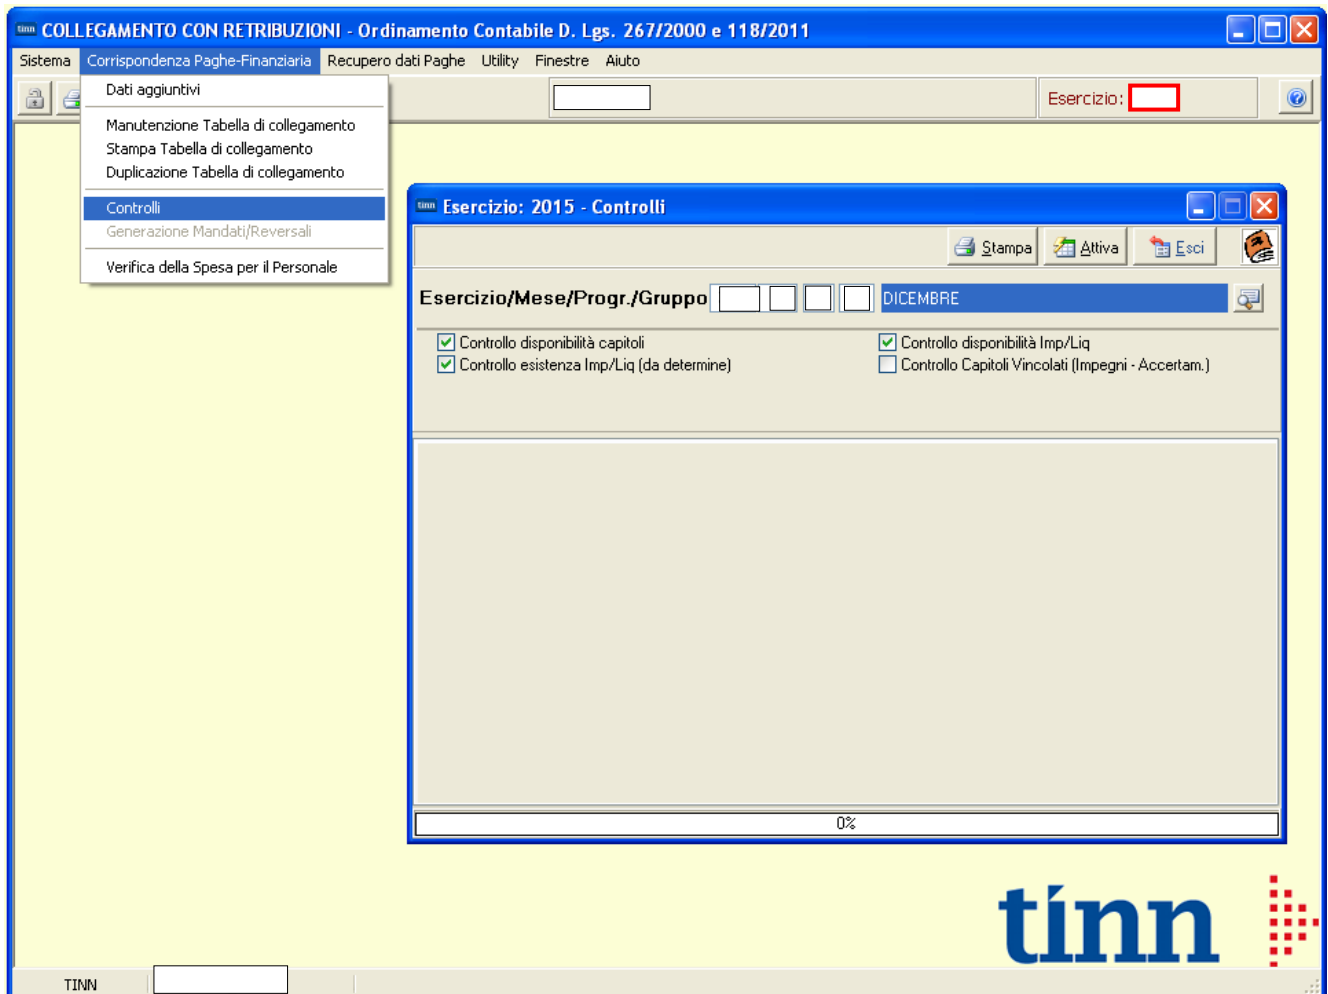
tinn COLLEGAMENTO CON RETRIBUZIONI - Ordinamento Contabile D. Lgs. 267/2000 e 118/2011

Sistema Corrispondenza Paghe-Finanziaria Recupero dati Paghe Utility Finestre Aiuto

Dati aggiuntivi

Manutenzione Tabella di collegamento
Stampa Tabella di collegamento
Duplicazione Tabella di collegamento

Controlli
Generazione Mandati/Reversali

Verifica della Spesa per il Personale

Esercizio:

tinn Esercizio: 2015 - Controlli

Stampa Attiva Esci

Esercizio/Mese/Progr./Gruppo DICEMBRE

Controllo disponibilità capitoli
Controllo esistenza Imp/Liq (da determine)
Controllo disponibilità Imp/Liq
Controllo Capitoli Vincolati (Impegni - Accertam.)

0%

tinn

TINN